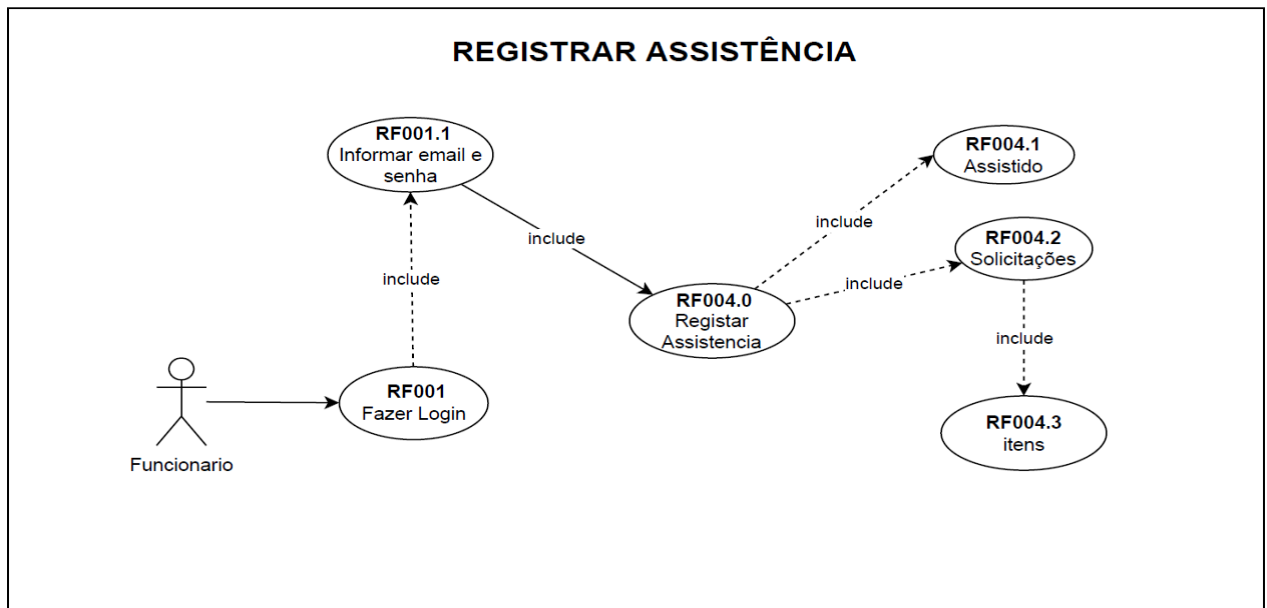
REGISTRAR ASSISTÊNCIA

RF001.1
Informar email e senha

include

include

RF001
Fazer Login

Funcionario

RF004.0
Registar Assistencia

include

RF004.1
Assistido

include

RF004.2
Solicitações

include

RF004.3
itens